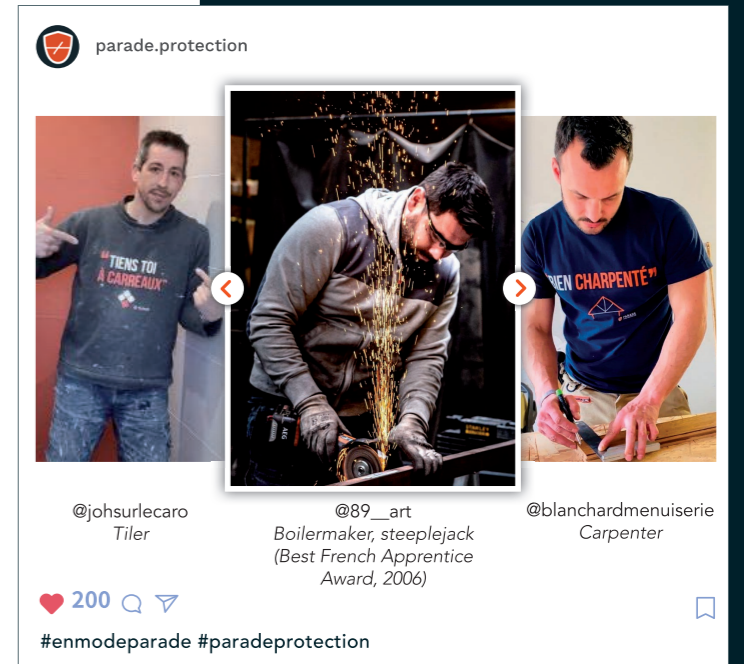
parade.protection

"TIENS TOI À CARREAUX"

BIEN CHARPENTÉ"

@johsurlecaro
Tiler

@89__art
Boilermaker, steeplejack
(Best French Apprentice Award, 2006)

@blanchardmenuiserie
Carpenter

200

#enmodeparade #paradeprotection